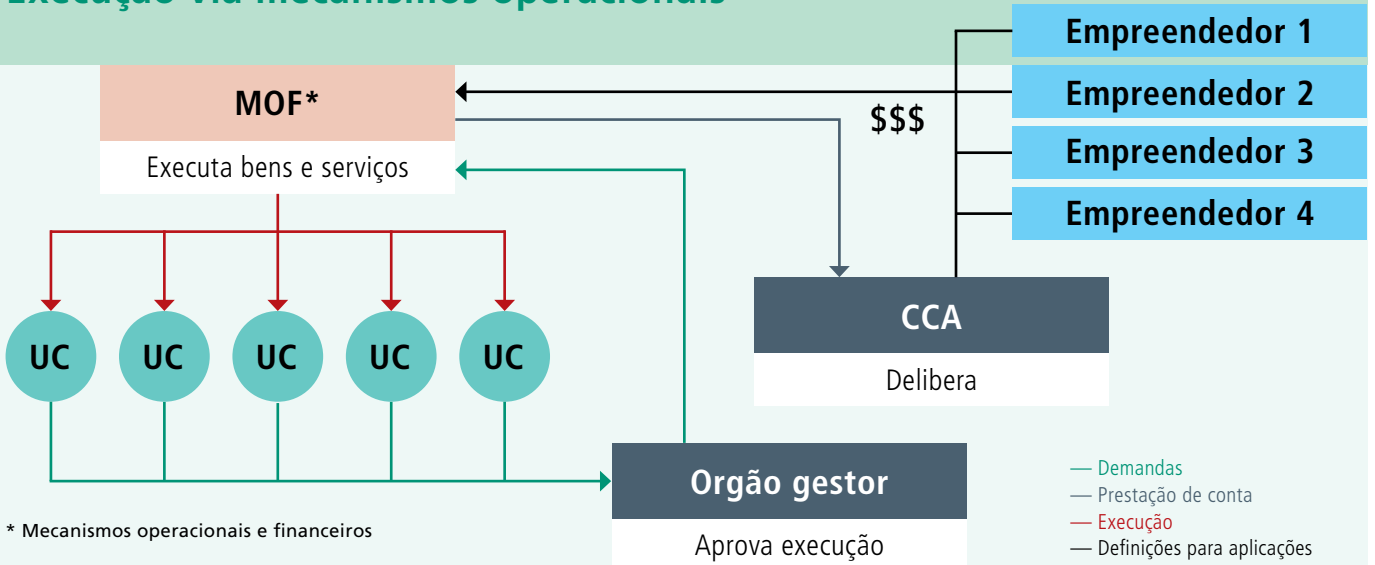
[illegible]

MOF*

Executa bens e serviços

$$$

Empreendedor 1

Empreendedor 2

Empreendedor 3

Empreendedor 4

UC

UC

UC

UC

UC

CCA

Delibera

Orgão gestor

Aprova execução

* Mecanismos operacionais e financeiros

— Demandas
— Prestação de conta
— Execução
— Definições para aplicações